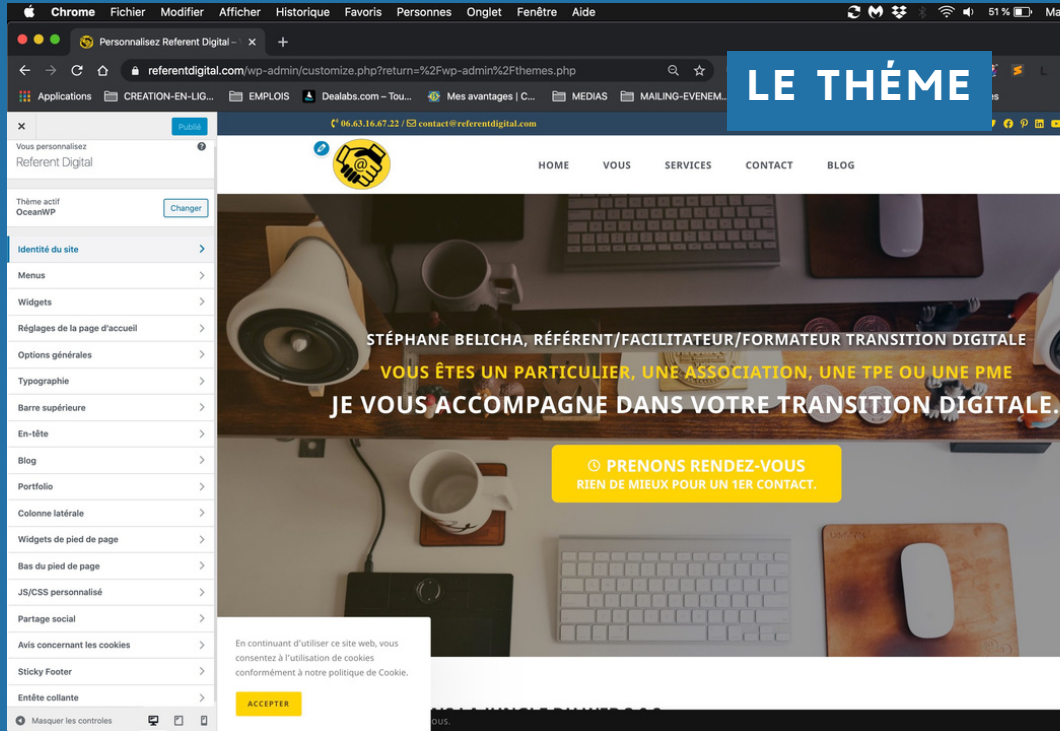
Chrome Fichier Modifier Afficher Historique Favoris Personnes Onglet Fenêtre Aide

51 %

Personnalisez Referent Digital –

referentdigital.com/wp-admin/customize.php?return=%2Fwp-admin%2Fthemes.php

Applications CREATION-EN-LIG... EMPLOIS Dealabs.com – Tou... Mes avantages | C... MEDIAS MAILING-EVENEM...

LE THÉME

Publié

Vous personnalisez
Referent Digital

Thème actif
OceanWP
Changer

Identité du site
Menus
Widgets
Réglages de la page d'accueil
Options générales
Typographie
Barre supérieure
En-tête
Blog
Portfolio
Colonne latérale
Widgets de pied de page
Bas du pied de page
JS/CSS personnalisé
Partage social
Avis concernant les cookies
Sticky Footer
Entête collante

Masquer les controles

06.63.16.67.22 / contact@referentdigital.com

HOME VOUS SERVICES CONTACT BLOG

STÉPHANE BELICHA, RÉFÉRENT/FACILITATEUR/FORMATEUR TRANSITION DIGITALE
VOUS ÊTES UN PARTICULIER, UNE ASSOCIATION, UNE TPE OU UNE PME
JE VOUS ACCOMPAGNE DANS VOTRE TRANSITION DIGITALE.

PRENONS RENDEZ-VOUS
RIEN DE MIEUX POUR UN 1ER CONTACT.

En continuant d'utiliser ce site web, vous consentez à l'utilisation de cookies conformément à notre politique de Cookie.

ACCEPTER

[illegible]